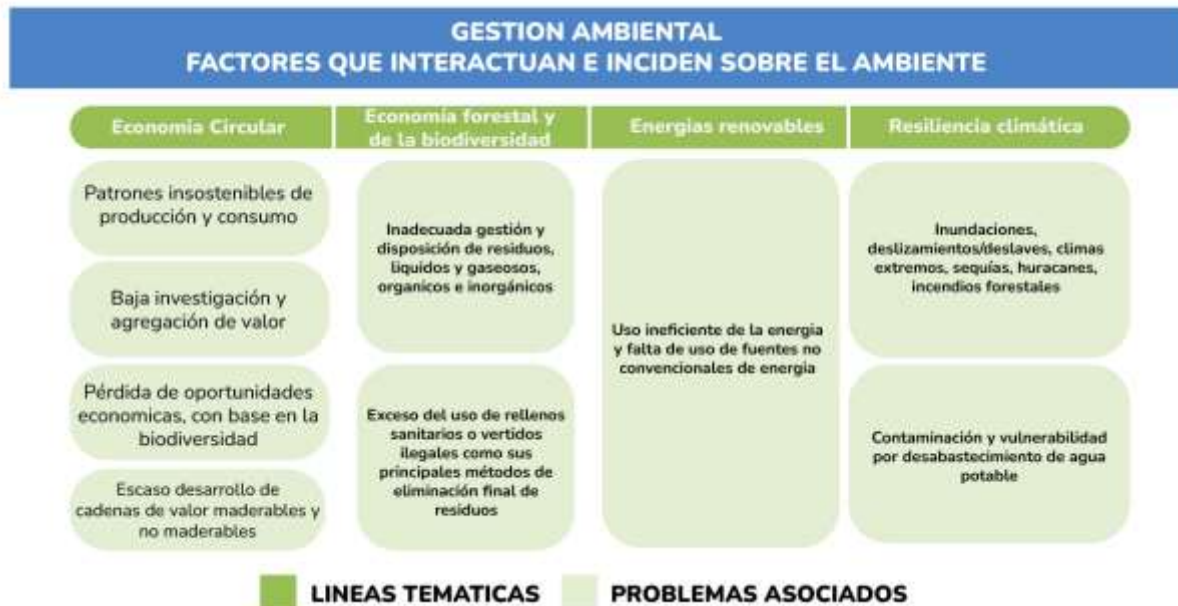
GESTION AMBIENTAL
FACTORES QUE INTERACTUAN E INCIDEN SOBRE EL AMBIENTE

Economía Circular

Patrones insostenibles de producción y consumo

Baja investigación y agregación de valor

Pérdida de oportunidades economicas, con base en la biodiversidad

Escaso desarrollo de cadenas de valor maderables y no maderables

Economía forestal y de la biodiversidad

Inadecuada gestión y disposición de residuos, liquidos y gaseosos, organicos e inorgánicos

Exceso del uso de rellenos sanitarios o vertidos ilegales como sus principales métodos de eliminación final de residuos

Energias renovables

Uso ineficiente de la energia y falta de uso de fuentes no convencionales de energia

Resiliencia climática

Inundaciones, deslizamientos/deslaves, climas extremos, sequías, huracanes, incendios forestales

Contaminación y vulnerabilidad por desabastecimiento de agua potable

LINEAS TEMATICAS
PROBLEMAS ASOCIADOS